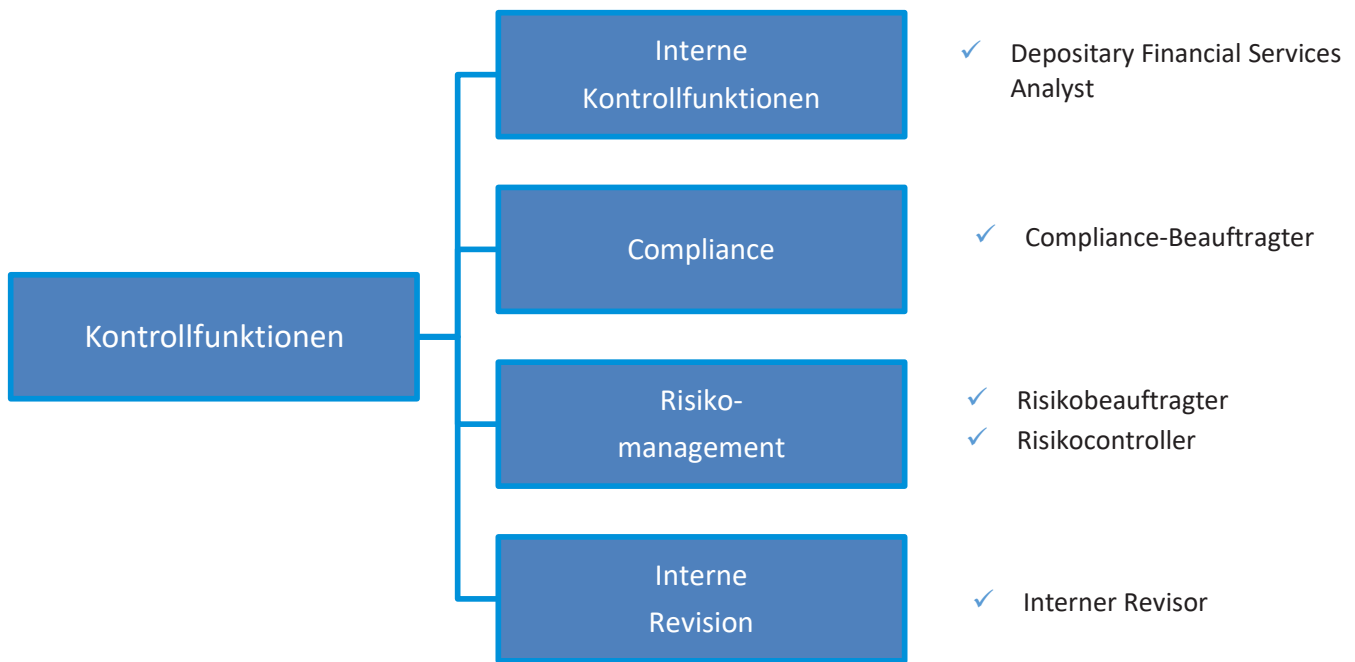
Kontrollfunktionen

Interne Kontrollfunktionen

✓ Depositary Financial Services Analyst

Compliance

✓ Compliance-Beauftragter

Risikomanagement

✓ Risikobeauftragter
✓ Risikocontroller

Interne Revision

✓ Interner Revisor